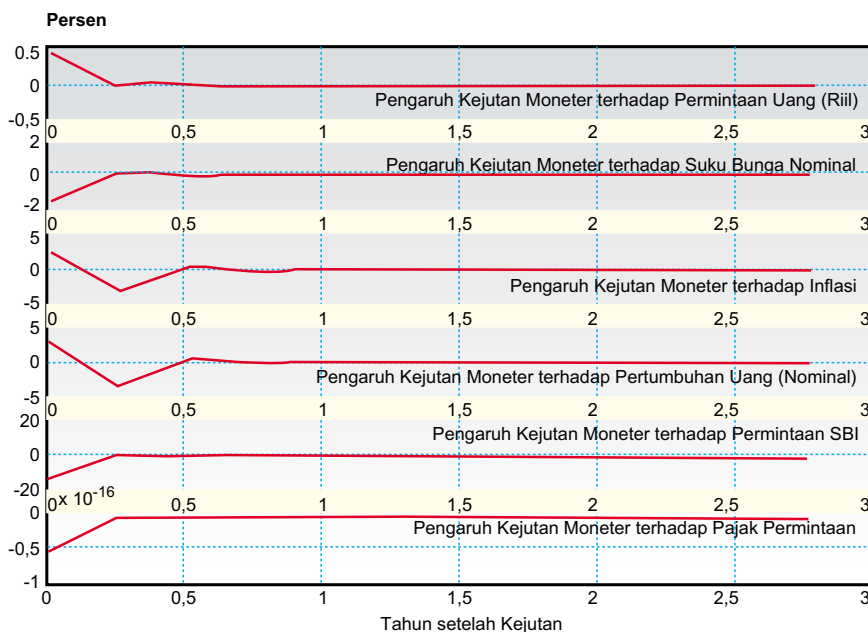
Persen

0,5
0
-0,5
Pengaruh Kejutan Moneter terhadap Permintaan Uang (Riil)
0 0,5 1 1,5 2 2,5 3

2
0
-2
Pengaruh Kejutan Moneter terhadap Suku Bunga Nominal
0 0,5 1 1,5 2 2,5 3

0
-5
Pengaruh Kejutan Moneter terhadap Inflasi
0 0,5 1 1,5 2 2,5 3

5
0
-5
Pengaruh Kejutan Moneter terhadap Pertumbuhan Uang (Nominal)
0 0,5 1 1,5 2 2,5 3

20
0
-20
Pengaruh Kejutan Moneter terhadap Permintaan SBI
0 $\times 10^{-16}$ 0,5 1 1,5 2 2,5 3

0
-0,5
-1
Pengaruh Kejutan Moneter terhadap Pajak Permintaan
0 0,5 1 1,5 2 2,5 3
Tahun setelah Kejutan